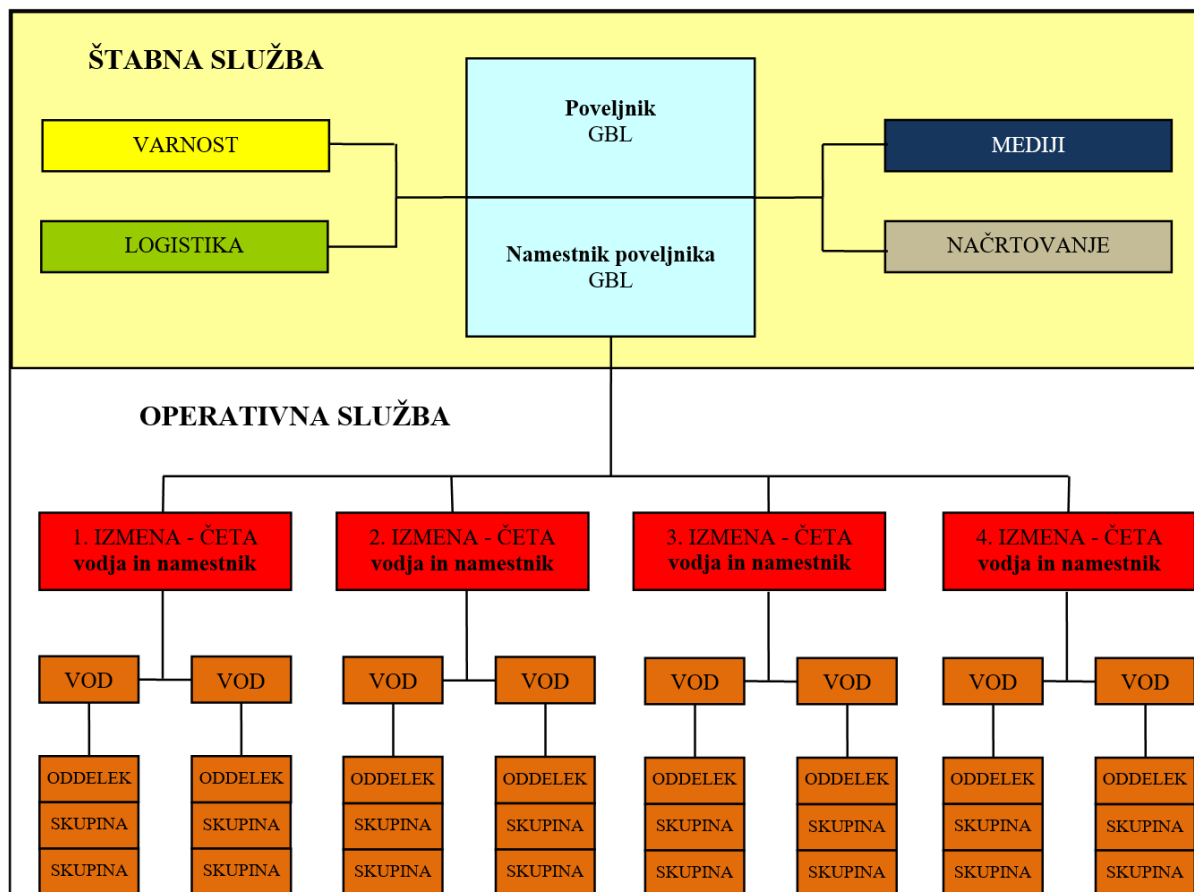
ŠTABNA SLUŽBA

VARNOST

LOGISTIKA

Poveljnik
GBL

Namestnik poveljnika
GBL

MEDIJI

NAČRTOVANJE

OPERATIVNA SLUŽBA

1. IZMENA - ČETA
vodja in namestnik

2. IZMENA - ČETA
vodja in namestnik

3. IZMENA - ČETA
vodja in namestnik

4. IZMENA - ČETA
vodja in namestnik

VOD VOD VOD VOD VOD VOD VOD VOD

ODDELEK ODDELEK ODDELEK ODDELEK ODDELEK ODDELEK ODDELEK ODDELEK

SKUPINA SKUPINA SKUPINA SKUPINA SKUPINA SKUPINA SKUPINA SKUPINA

SKUPINA SKUPINA SKUPINA SKUPINA SKUPINA SKUPINA SKUPINA SKUPINA